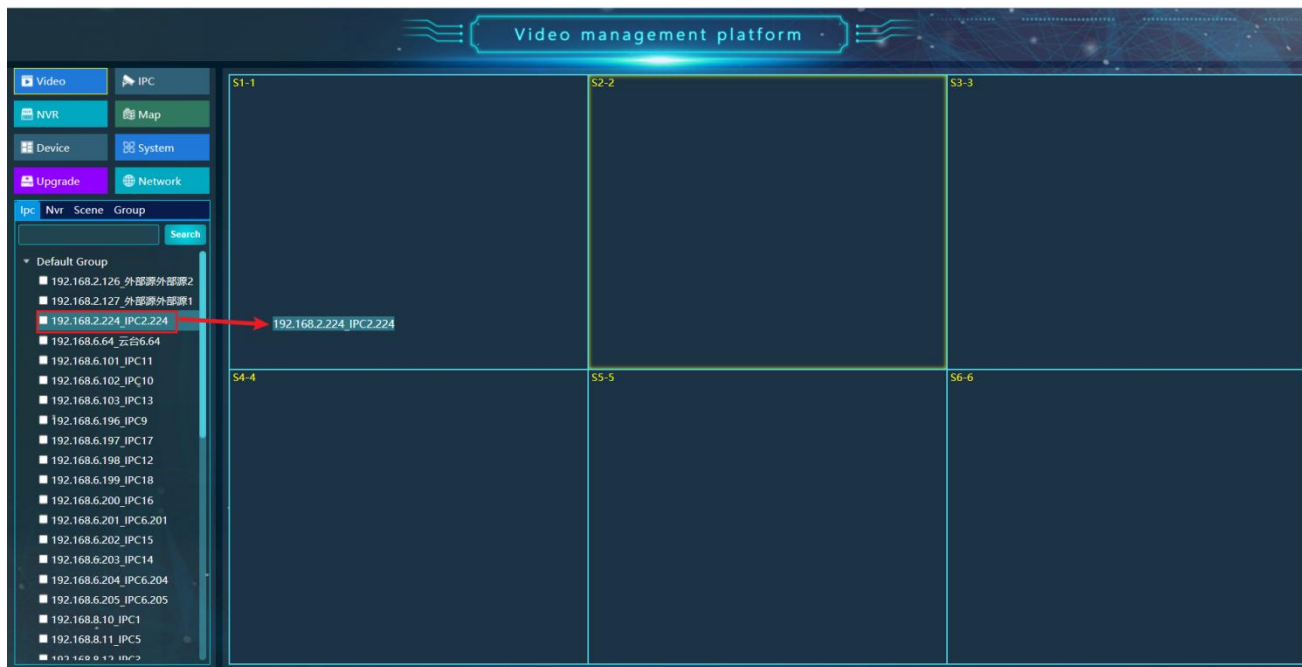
Video management platform

Video
IPC
NVR
Map
Device
System
Upgrade
Network

Ipc Nvr Scene Group

Search

Default Group
192.168.2.126_外部源外部源2
192.168.2.127_外部源外部源1
192.168.2.224_IPC2.224
192.168.6.64_云台6.64
192.168.6.101_IPC11
192.168.6.102_IPC10
192.168.6.103_IPC13
192.168.6.196_IPC9
192.168.6.197_IPC17
192.168.6.198_IPC12
192.168.6.199_IPC18
192.168.6.200_IPC16
192.168.6.201_IPC6.201
192.168.6.202_IPC15
192.168.6.203_IPC14
192.168.6.204_IPC6.204
192.168.6.205_IPC6.205
192.168.8.10_IPC1
192.168.8.11_IPC5
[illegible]

S1-1
S2-2
S3-3
192.168.2.224_IPC2.224
S4-4
S5-5
S6-6